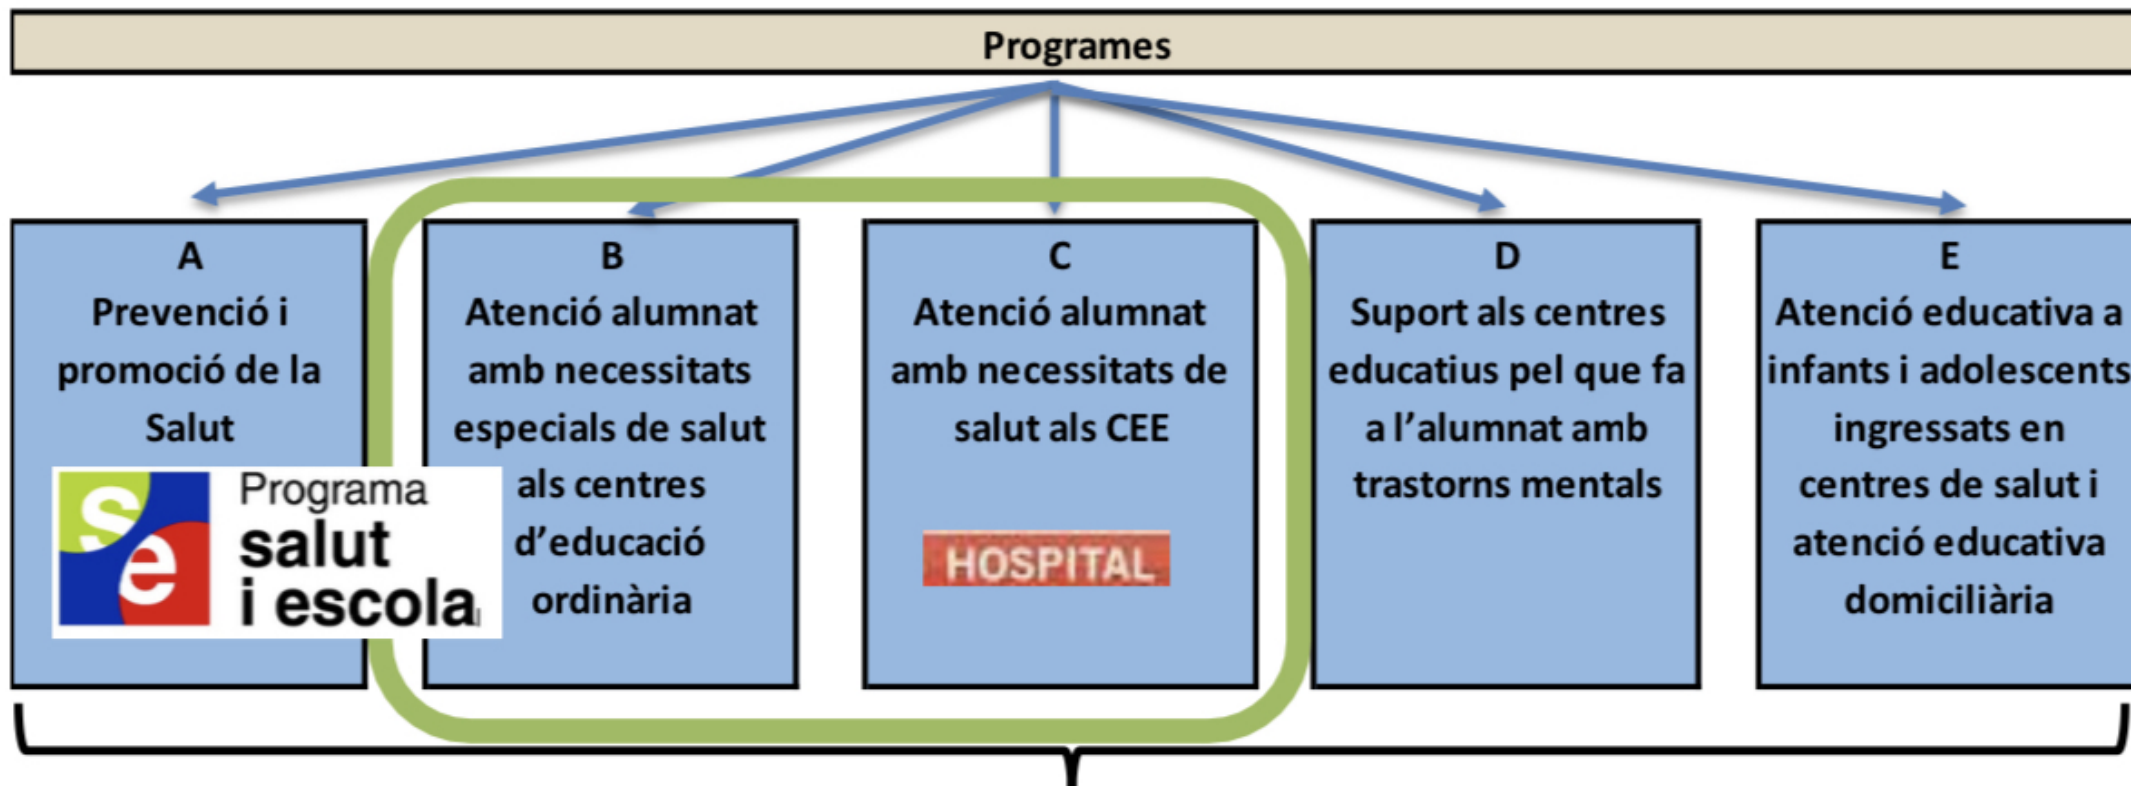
Programes

A
Prevenció i promoció de la Salut

Programa salut i escola

B
Atenció alumnat amb necessitats especials de salut als centres d'educació ordinària

C
Atenció alumnat amb necessitats de salut als CEE

HOSPITAL

D
Suport als centres educatius pel que fa a l'alumnat amb trastorns mentals

E
Atenció educativa a infants i adolescents ingressats en centres de salut i atenció educativa domiciliària